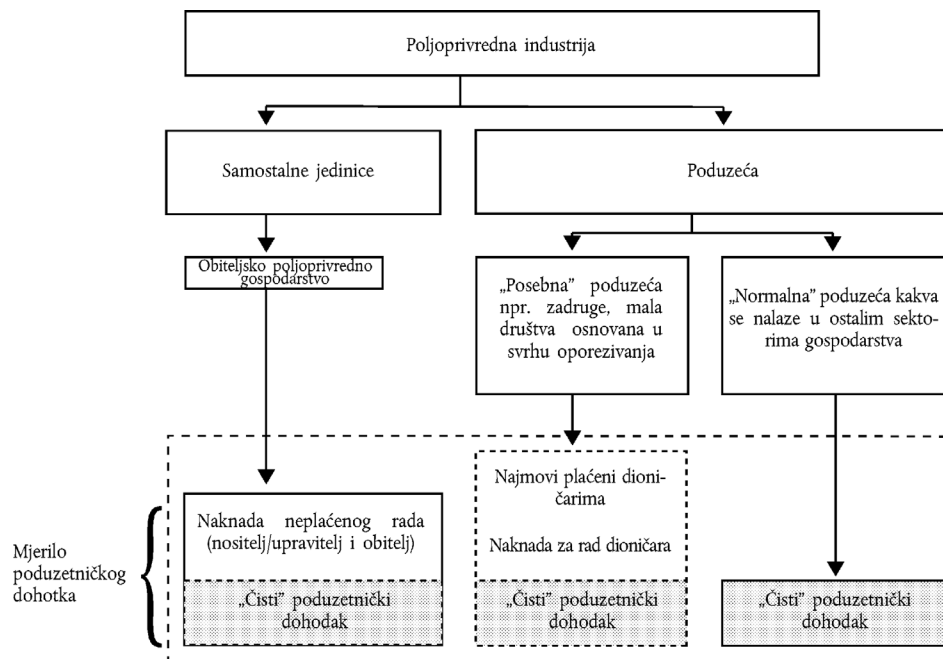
Poljoprivredna industrija

Samostalne jedinice

Poduzeća

Obiteljsko poljoprivredno gospodarstvo

„Posebna" poduzeća npr. zadruge, mala društva osnovana u svrhu oporezivanja

„Normalna" poduzeća kakva se nalaze u ostalim sektorima gospodarstva

Mjerilo poduzetničkog dohotka

Naknada neplaćenog rada (nositelj/upravitelj i obitelj)

„Čisti" poduzetnički dohodak

Najmovi plaćeni dioničarima

Naknada za rad dioničara

„Čisti" poduzetnički dohodak

„Čisti" poduzetnički dohodak